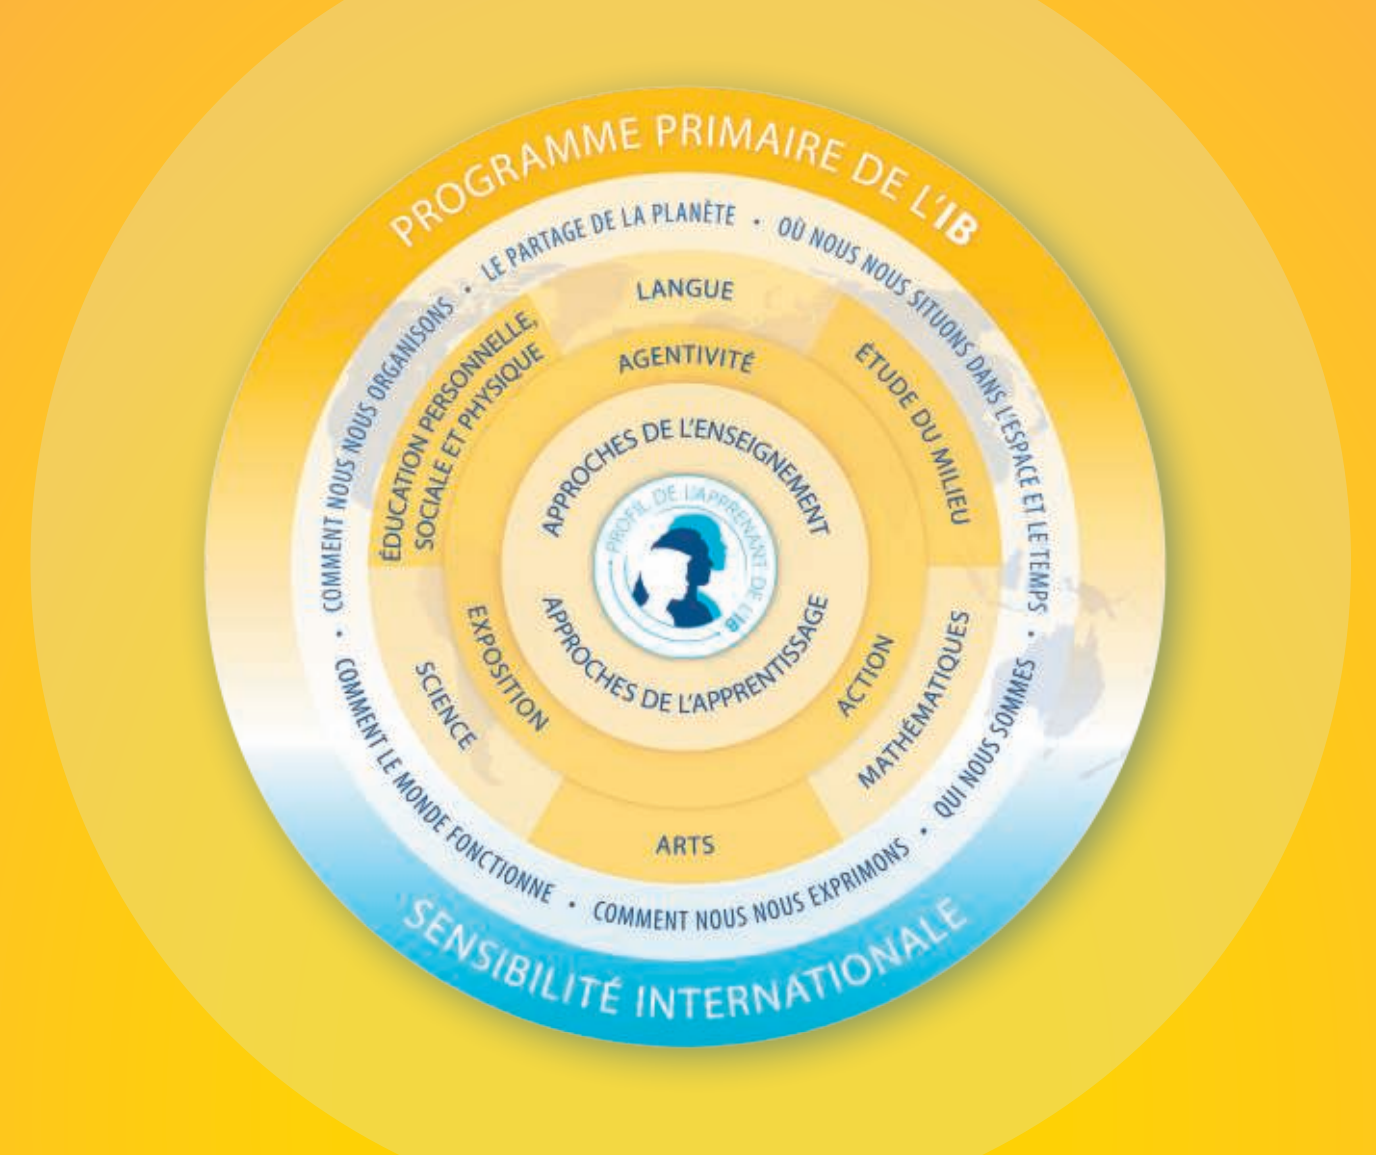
PROGRAMME PRIMAIRE DE L'IB

LE PARTAGE DE LA PLANÈTE • OÙ NOUS NOUS SITUONS DANS L'ESPACE ET LE TEMPS • QUI NOUS SOMMES • COMMENT NOUS NOUS EXPRIMONS • COMMENT LE MONDE FONCTIONNE • COMMENT NOUS NOUS ORGANISONS •

LANGUE

ÉTUDE DU MILIEU

MATHÉMATIQUES

ARTS

SCIENCE

ÉDUCATION PERSONNELLE, SOCIALE ET PHYSIQUE

AGENTIVITÉ

ACTION

EXPOSITION

APPROCHES DE L'ENSEIGNEMENT

APPROCHES DE L'APPRENTISSAGE

PROFIL DE L'APPRENANT DE L'IB

SENSIBILITÉ INTERNATIONALE